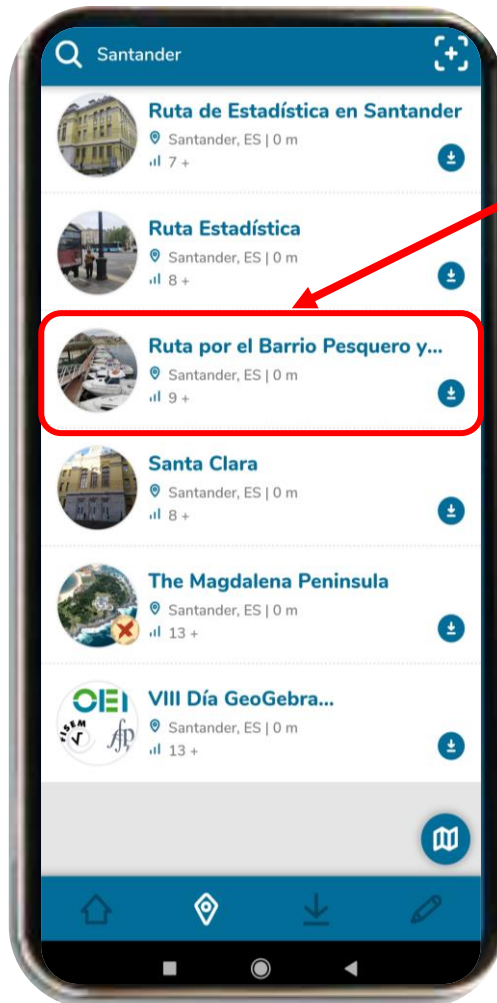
Santander

Ruta de Estadística en Santander
Santander, ES | 0 m
7 +

Ruta Estadística
Santander, ES | 0 m
8 +

Ruta por el Barrio Pesquero y...
Santander, ES | 0 m
9 +

Santa Clara
Santander, ES | 0 m
8 +

The Magdalena Peninsula
Santander, ES | 0 m
13 +

VIII Día GeoGebra...
Santander, ES | 0 m
13 +

OEI
FESPM